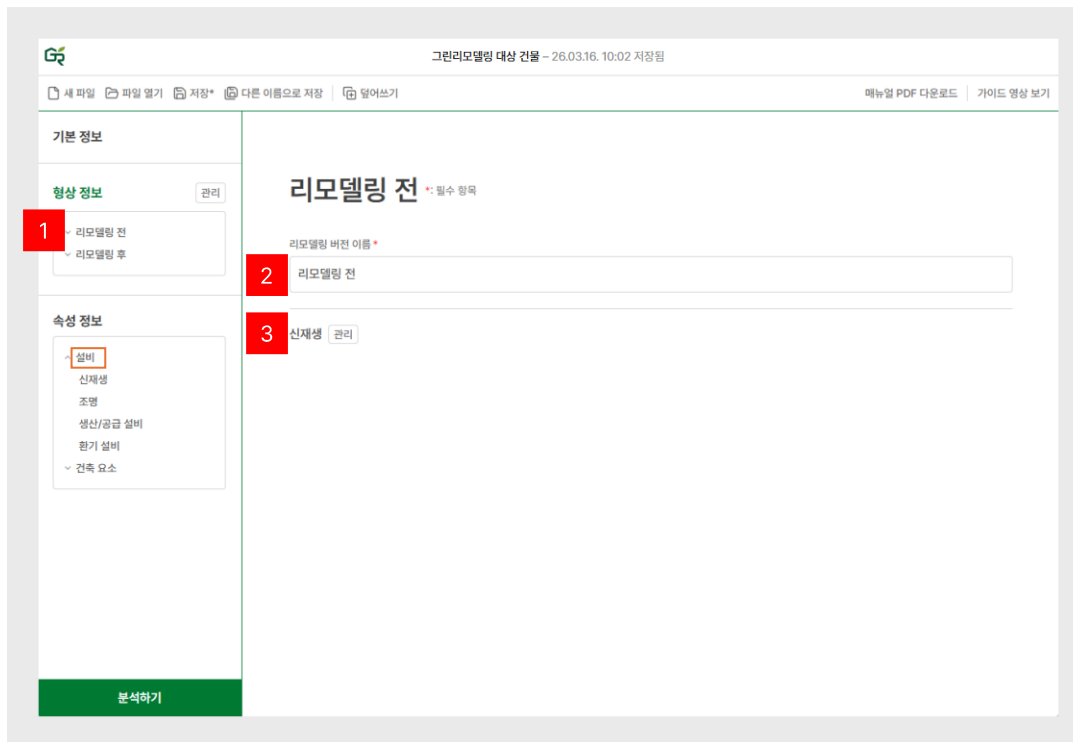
GR

그린리모델링 대상 건물 – 26.03.16. 10:02 저장됨

새 파일 | 파일 열기 | 저장* | 다른 이름으로 저장 | 덮어쓰기

매뉴얼 PDF 다운로드 | 가이드 영상 보기

기본 정보

형상 정보 관리

1

리모델링 전

리모델링 후

속성 정보

설비

신재생

조명

생산/공급 설비

환기 설비

건축 요소

분석하기

리모델링 전 *: 필수 항목

리모델링 버전 이름 *

2

리모델링 전

3

신재생 관리